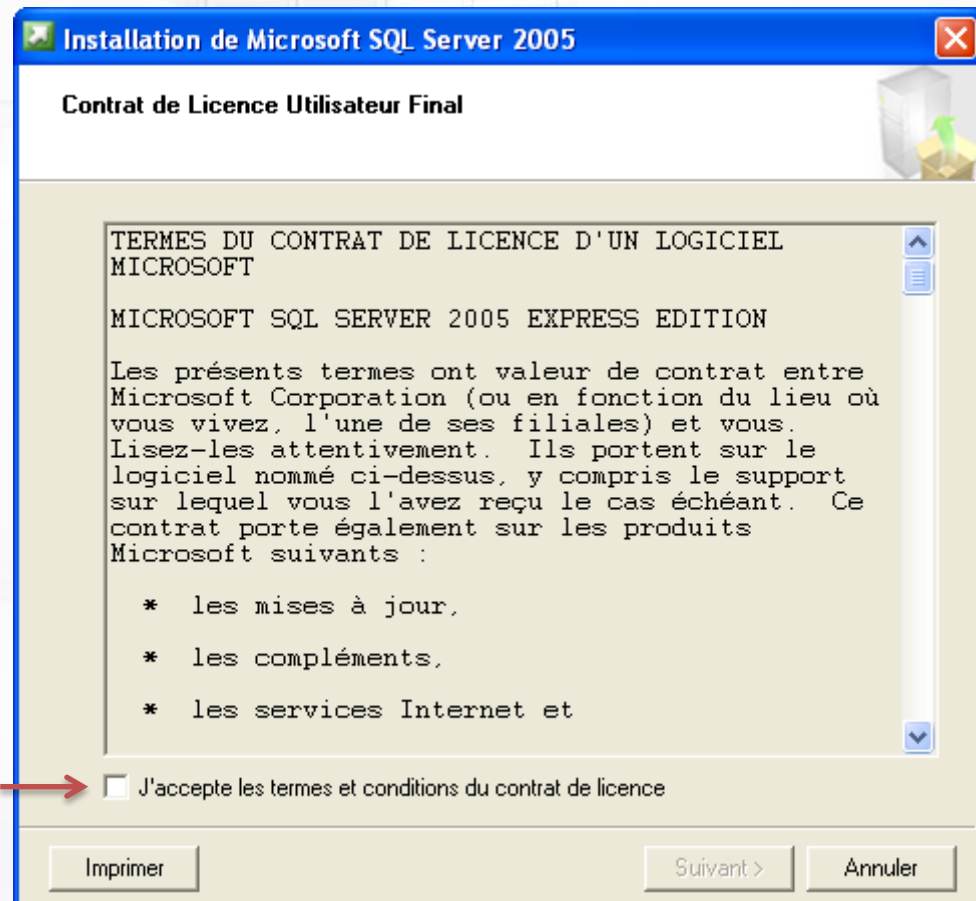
Installation de Microsoft SQL Server 2005

Contrat de Licence Utilisateur Final

TERMES DU CONTRAT DE LICENCE D'UN LOGICIEL MICROSOFT

MICROSOFT SQL SERVER 2005 EXPRESS EDITION

Les présents termes ont valeur de contrat entre Microsoft Corporation (ou en fonction du lieu où vous vivez, l'une de ses filiales) et vous. Lisez-les attentivement. Ils portent sur le logiciel nommé ci-dessus, y compris le support sur lequel vous l'avez reçu le cas échéant. Ce contrat porte également sur les produits Microsoft suivants :

* les mises à jour,

* les compléments,

* les services Internet et

J'accepte les termes et conditions du contrat de licence

Imprimer

Suivant >

Annuler